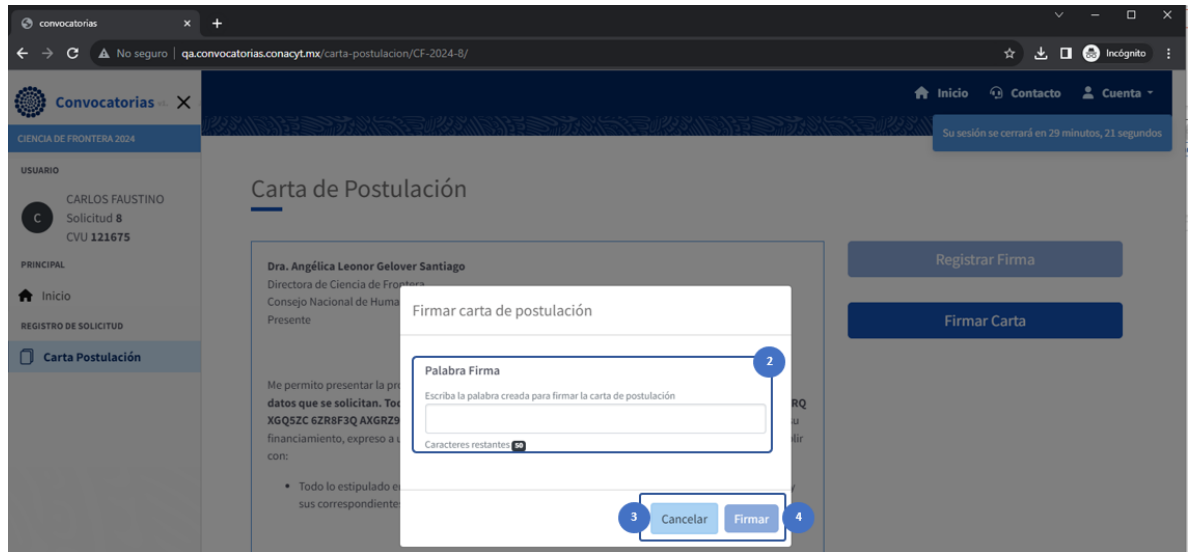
convocatorias × +

No seguro | qa.convocatorias.conacyt.mx/carta-postulacion/CF-2024-8/

Incógnito

Convocatorias

Inicio Contacto Cuenta

CIENCIA DE FRONTERA 2024

Su sesión se cerrará en 29 minutos, 21 segundos

USUARIO

C CARLOS FAUSTINO Solicitud 8 CVU 121675

PRINCIPAL

Inicio

REGISTRO DE SOLICITUD

Carta Postulación

Carta de Postulación

Dra. Angélica Leonor Gelover Santiago
Directora de Ciencia de Frontera
Consejo Nacional de Huma
Presente

Me permito presentar la pr
datos que se solicitan. Tod
XGQ5ZC 6ZR8F3Q AXGRZ9
financiamiento, expreso a u
con:

• Todo lo estipulado e
sus correspondiente

RQ
u
plir

Registrar Firma

Firmar Carta

Firmar carta de postulación

Palabra Firma

2

Escriba la palabra creada para firmar la carta de postulación

Caracteres restantes 50

3 Cancelar Firmar 4